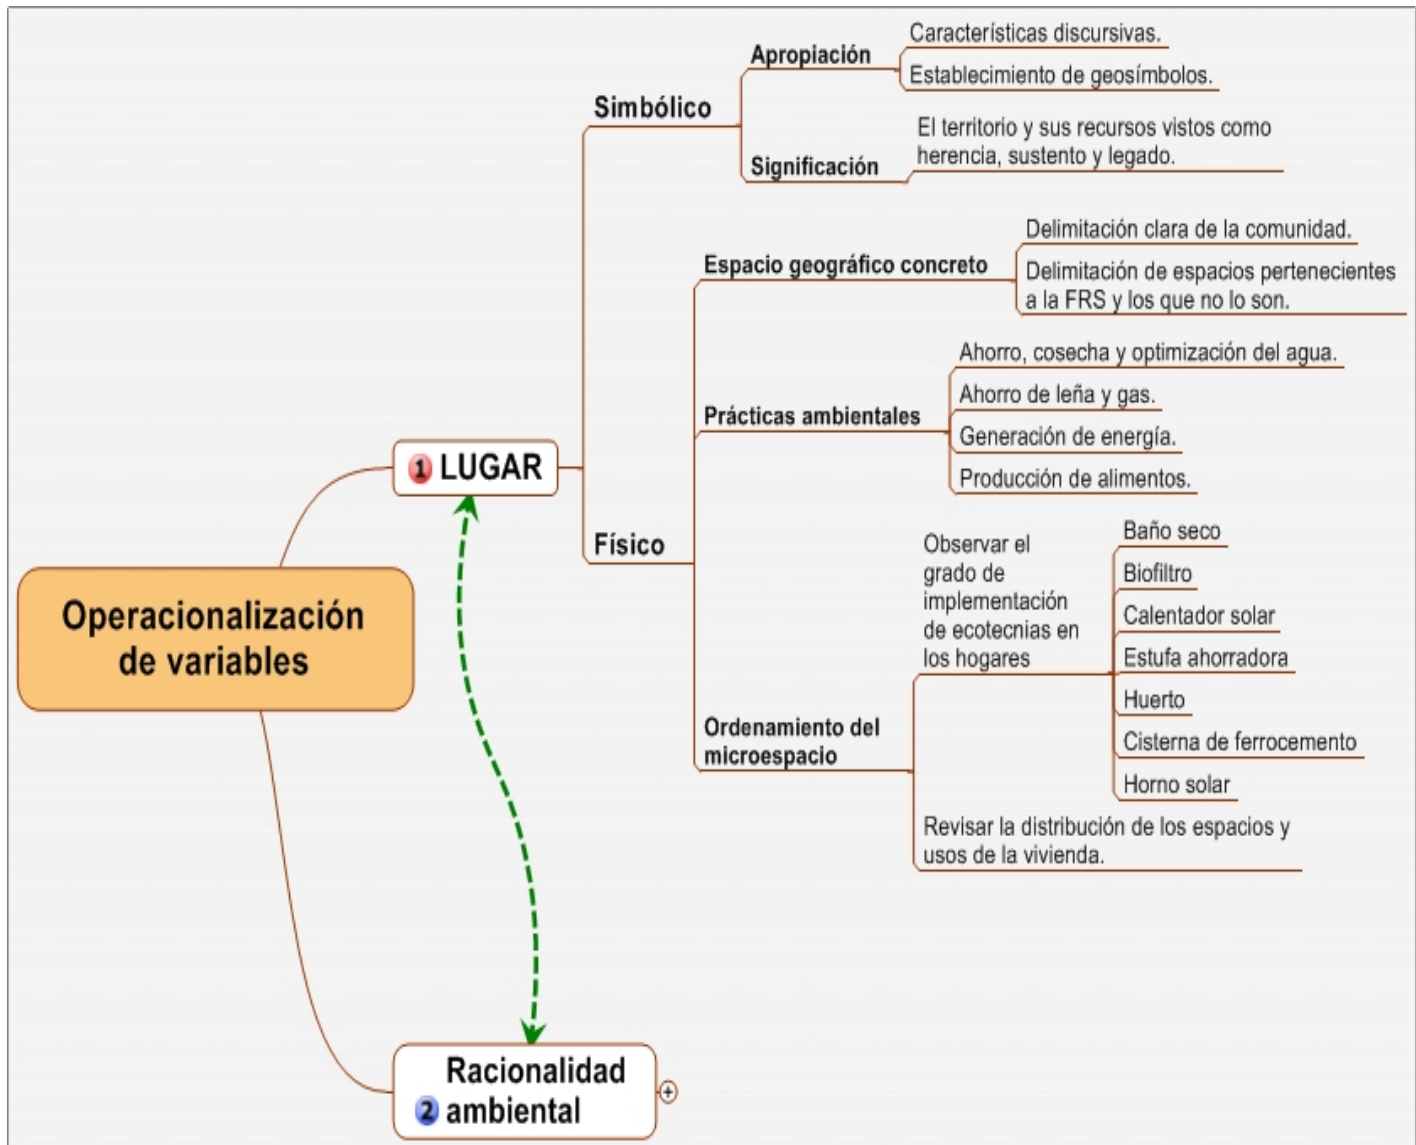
Operacionalización de variables

1 LUGAR

Simbólico

Apropiación

Características discursivas.

Establecimiento de geosímbolos.

Significación

El territorio y sus recursos vistos como herencia, sustento y legado.

Físico

Espacio geográfico concreto

Delimitación clara de la comunidad.

Delimitación de espacios pertenecientes a la FRS y los que no lo son.

Prácticas ambientales

Ahorro, cosecha y optimización del agua.

Ahorro de leña y gas.

Generación de energía.

Producción de alimentos.

Ordenamiento del microespacio

Observar el grado de implementación de ecotecnias en los hogares

Baño seco

Biofiltro

Calentador solar

Estufa ahorradora

Huerto

Cisterna de ferrocemento

Horno solar

Revisar la distribución de los espacios y usos de la vivienda.

2 Racionalidad ambiental

+